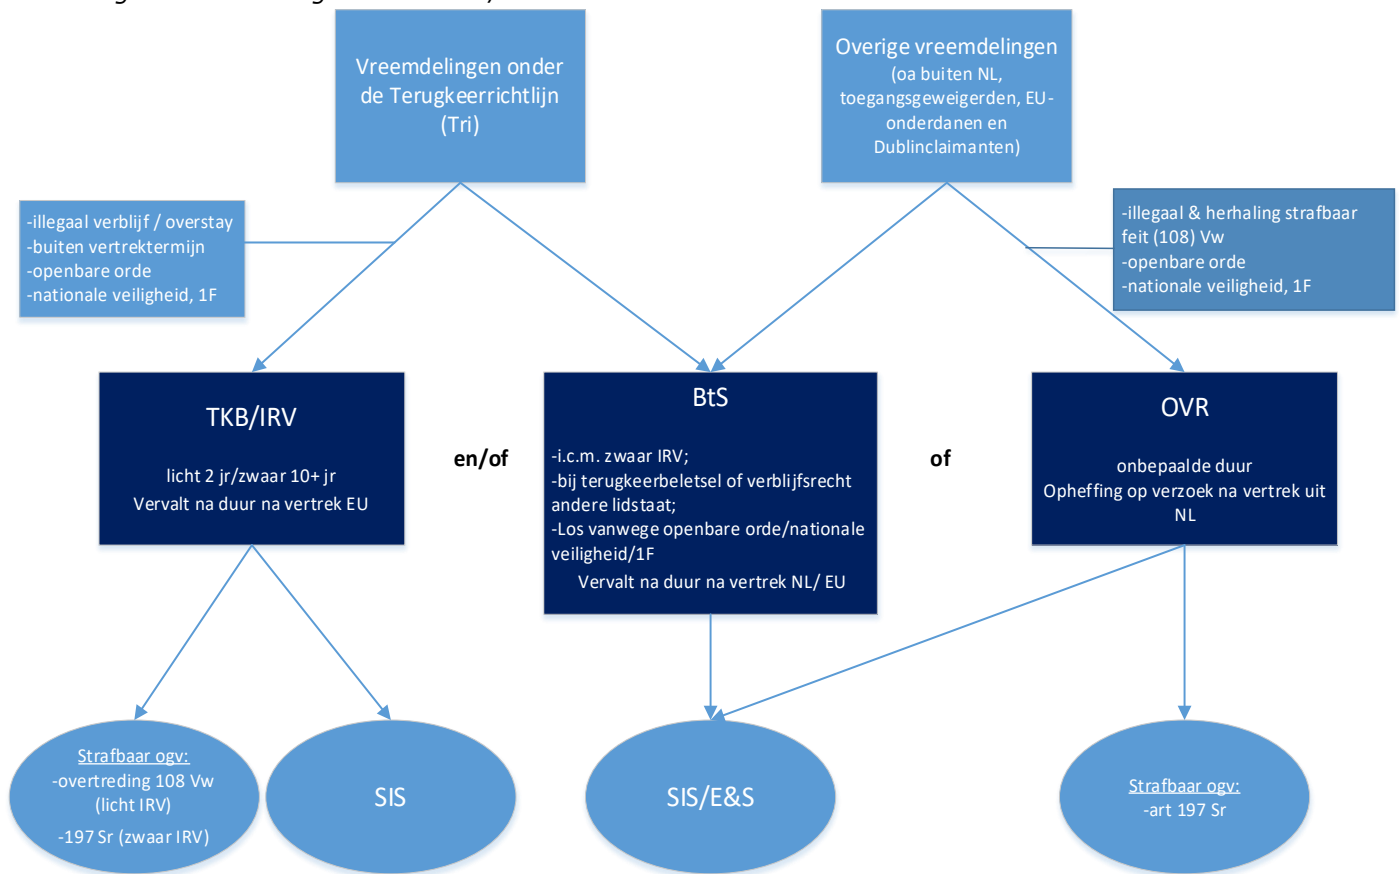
Vreemdelingen onder de Terugkeerrichtlijn (Tri)

Overige vreemdelingen (oa buiten NL, toegangsgeweigerden, EU-onderdanen en Dublinclaimanten)

-illegaal verblijf / overstay
-buiten vertrektermijn
-openbare orde
-nationale veiligheid, 1F

-illegaal & herhaling strafbaar feit (108) Vw
-openbare orde
-nationale veiligheid, 1F

TKB/IRV

licht 2 jr/zwaar 10+ jr
Vervalt na duur na vertrek EU

en/of

BtS

-i.c.m. zwaar IRV;
-bij terugkeerbeletsel of verblijfsrecht andere lidstaat;
-Los vanwege openbare orde/nationale veiligheid/1F
Vervalt na duur na vertrek NL/ EU

of

OVR

onbepaalde duur
Opheffing op verzoek na vertrek uit NL

Strafbaar ogv:
-overtreding 108 Vw (licht IRV)
-197 Sr (zwaar IRV)

SIS

SIS/E&S

Strafbaar ogv:
-art 197 Sr